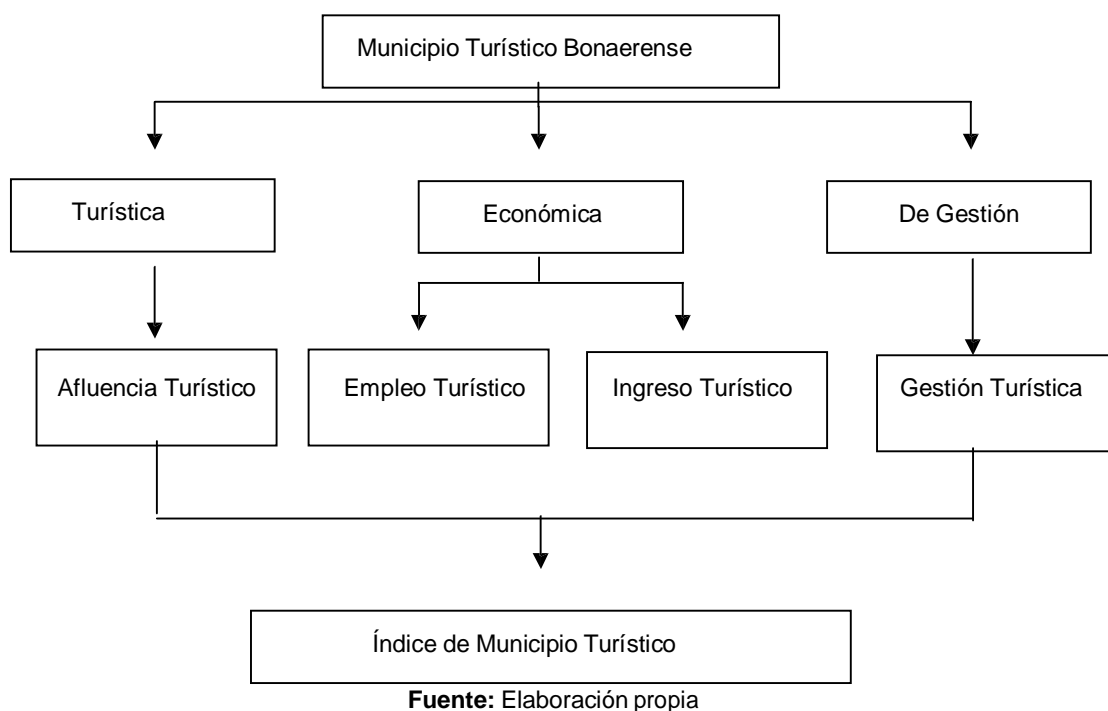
Municipio Turístico Bonaerense

Turística

Económica

De Gestión

Afluencia Turístico

Empleo Turístico

Ingreso Turístico

Gestión Turística

Índice de Municipio Turístico

**Fuente:** Elaboración propia